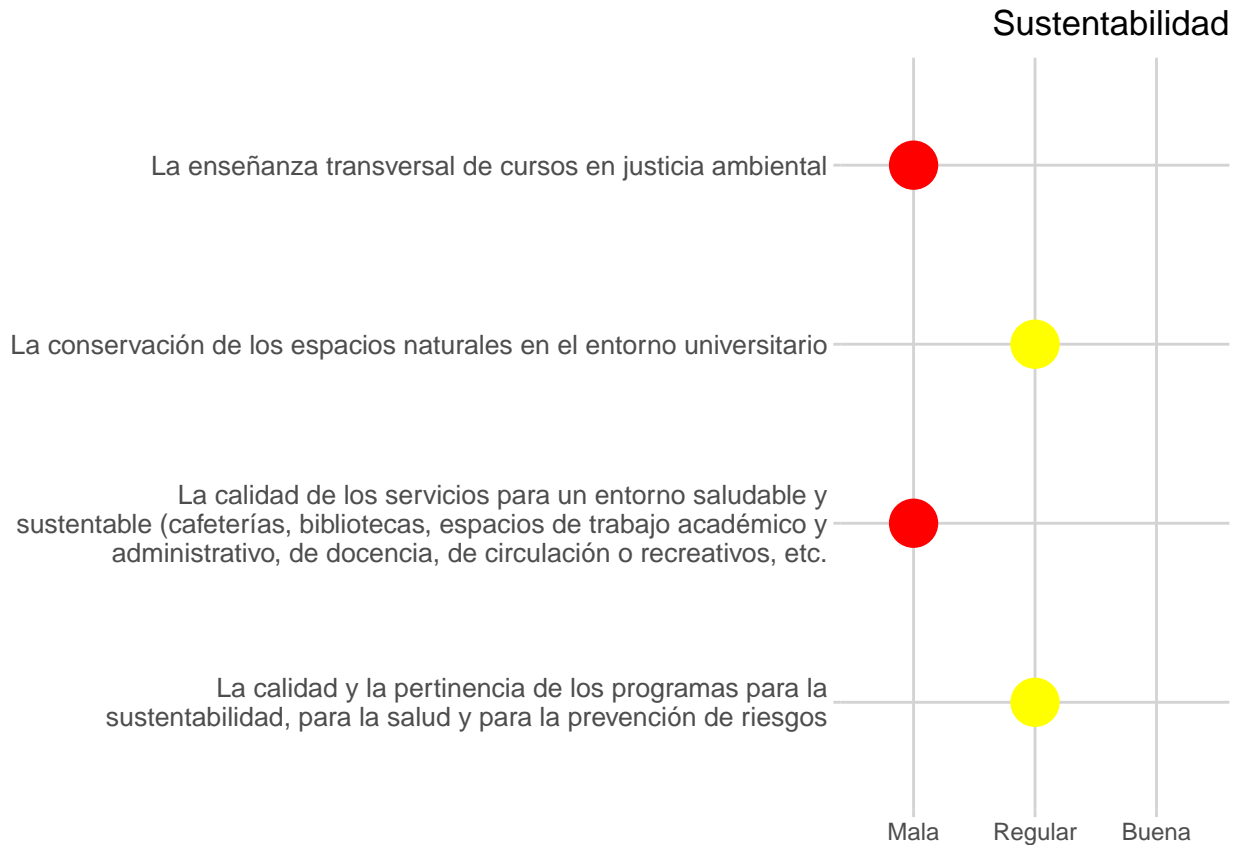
Sustentabilidad

La enseñanza transversal de cursos en justicia ambiental

La conservación de los espacios naturales en el entorno universitario

La calidad de los servicios para un entorno saludable y sustentable (cafeterías, bibliotecas, espacios de trabajo académico y administrativo, de docencia, de circulación o recreativos, etc.

La calidad y la pertinencia de los programas para la sustentabilidad, para la salud y para la prevención de riesgos

Mala Regular Buena